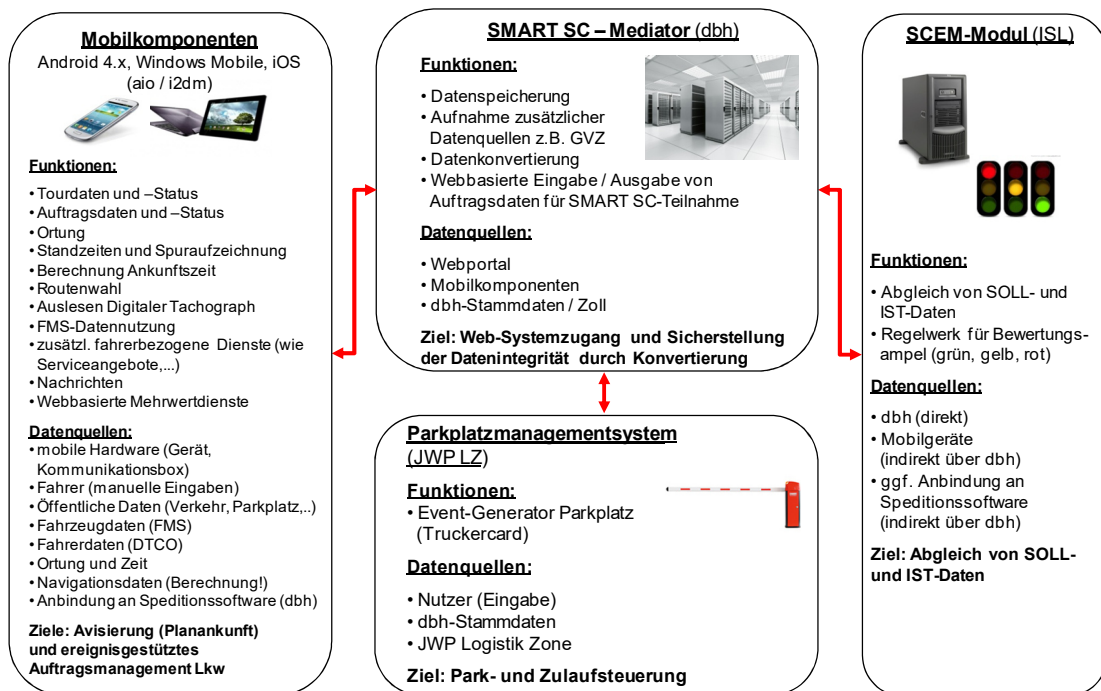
Mobilkomponenten
Android 4.x, Windows Mobile, iOS (aio / i2dm)

Funktionen:

• Tourdaten und –Status
• Auftragsdaten und –Status
• Ortung
• Standzeiten und Spuraufzeichnung
• Berechnung Ankunftszeit
• Routenwahl
• Auslesen Digitaler Tachograph
• FMS-Datennutzung
• zusätzl. fahrerbezogene Dienste (wie Serviceangebote,...)
• Nachrichten
• Webbasierte Mehrwertdienste

Datenquellen:
• mobile Hardware (Gerät, Kommunikationsbox)
• Fahrer (manuelle Eingaben)
• Öffentliche Daten (Verkehr, Parkplatz,..)
• Fahrzeugdaten (FMS)
• Fahrerdaten (DTCO)
• Ortung und Zeit
• Navigationsdaten (Berechnung!)
• Anbindung an Speditionssoftware (dbh)

Ziele: Avisierung (Planankunft) und ereignisgestütztes Auftragsmanagement Lkw

SMART SC – Mediator (dbh)

Funktionen:

• Datenspeicherung
• Aufnahme zusätzlicher Datenquellen z.B. GVZ
• Datenkonvertierung
• Webbasierte Eingabe / Ausgabe von Auftragsdaten für SMART SC-Teilnahme

Datenquellen:

• Webportal
• Mobilkomponenten
• dbh-Stammdaten / Zoll

Ziel: Web-Systemzugang und Sicherstellung der Datenintegrität durch Konvertierung

Parkplatzmanagementsystem (JWP LZ)

Funktionen:
• Event-Generator Parkplatz (Truckercard)

Datenquellen:

• Nutzer (Eingabe)
• dbh-Stammdaten
• JWP Logistik Zone

Ziel: Park- und Zulaufsteuerung

SCEM-Modul (ISL)

Funktionen:

• Abgleich von SOLL- und IST-Daten
• Regelwerk für Bewertungsampel (grün, gelb, rot)

Datenquellen:

• dbh (direkt)
• Mobilgeräte (indirekt über dbh)
• ggf. Anbindung an Speditionssoftware (indirekt über dbh)

Ziel: Abgleich von SOLL- und IST-Daten